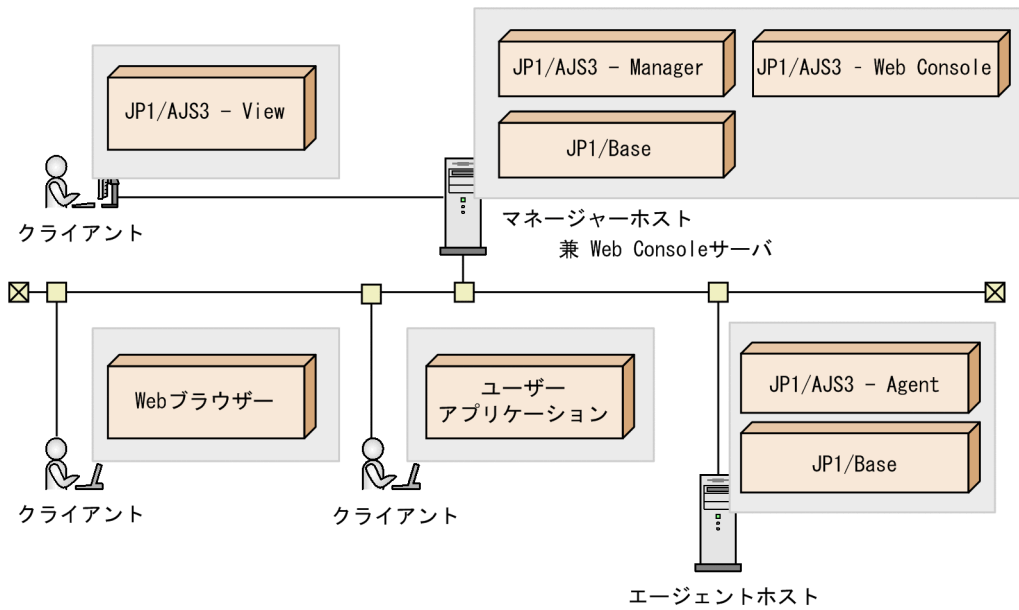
JP1/AJS3 - View

クライアント

JP1/AJS3 - Manager

JP1/AJS3 - Web Console

JP1/Base

マネージャーホスト
兼 Web Consoleサーバ

Webブラウザー

クライアント

ユーザー
アプリケーション

クライアント

JP1/AJS3 - Agent

JP1/Base

エージェントホスト